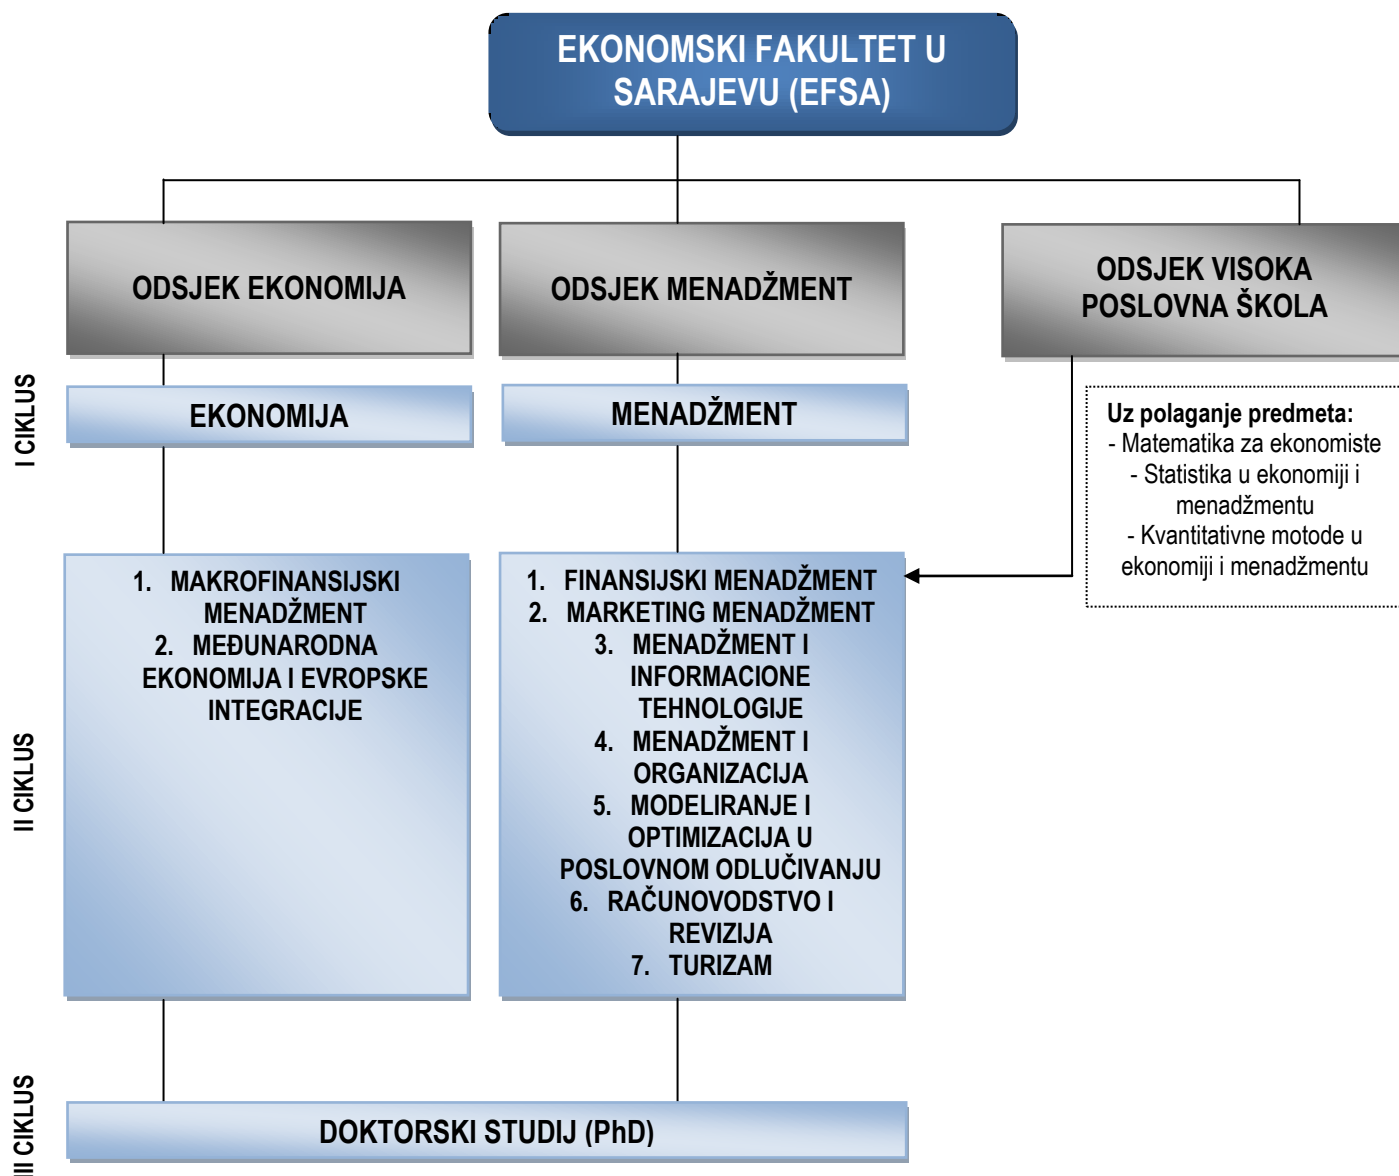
EKONOMSKI FAKULTET U SARAJEVU (EFSA)

ODSJEK EKONOMIJA

ODSJEK MENADŽMENT

ODSJEK VISOKA POSLOVNA ŠKOLA

I CIKLUS

EKONOMIJA

MENADŽMENT

Uz polaganje predmeta:
- Matematika za ekonomiste
- Statistika u ekonomiji i menadžmentu
- Kvantitativne motode u ekonomiji i menadžmentu

II CIKLUS

1. MAKROFINANSIJSKI MENADŽMENT
2. MEĐUNARODNA EKONOMIJA I EVROPSKE INTEGRACIJE

1. FINANSIJSKI MENADŽMENT
2. MARKETING MENADŽMENT
3. MENADŽMENT I INFORMACIONE TEHNOLOGIJE
4. MENADŽMENT I ORGANIZACIJA
5. MODELIRANJE I OPTIMIZACIJA U POSLOVNOM ODLUČIVANJU
6. RAČUNOVODSTVO I REVIZIJA
7. TURIZAM

III CIKLUS

DOKTORSKI STUDIJ (PhD)